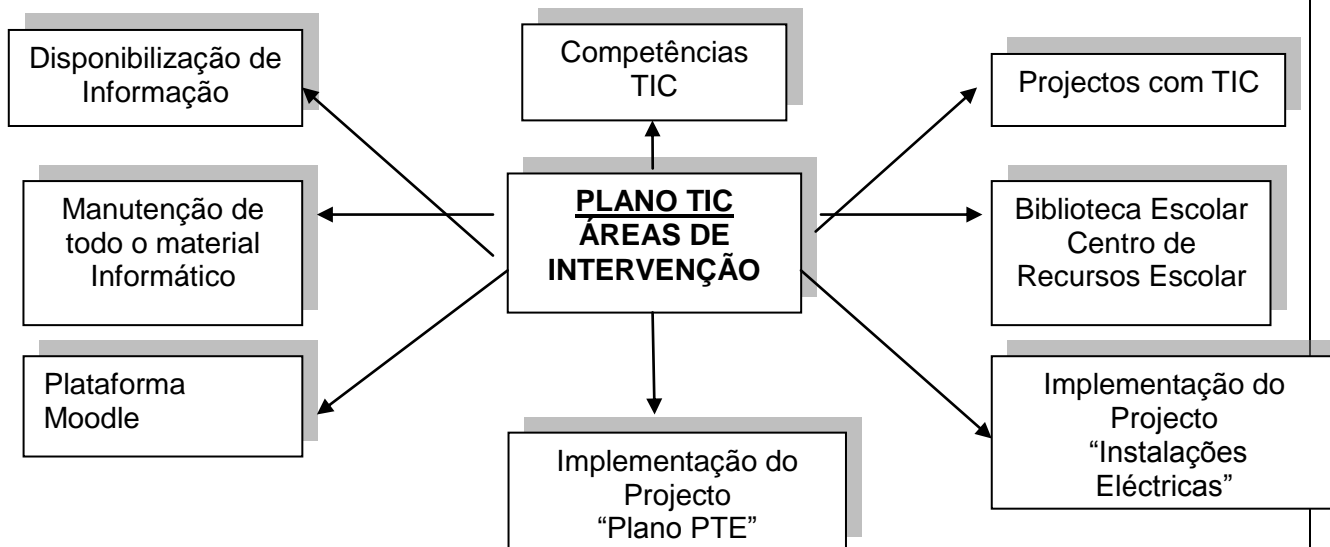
PLANO TIC
ÁREAS DE INTERVENÇÃO

Competências TIC

Disponibilização de Informação

Projectos com TIC

Manutenção de todo o material Informático

Biblioteca Escolar Centro de Recursos Escolar

Plataforma Moodle

Implementação do Projecto "Instalações Eléctricas"

Implementação do Projecto "Plano PTE"